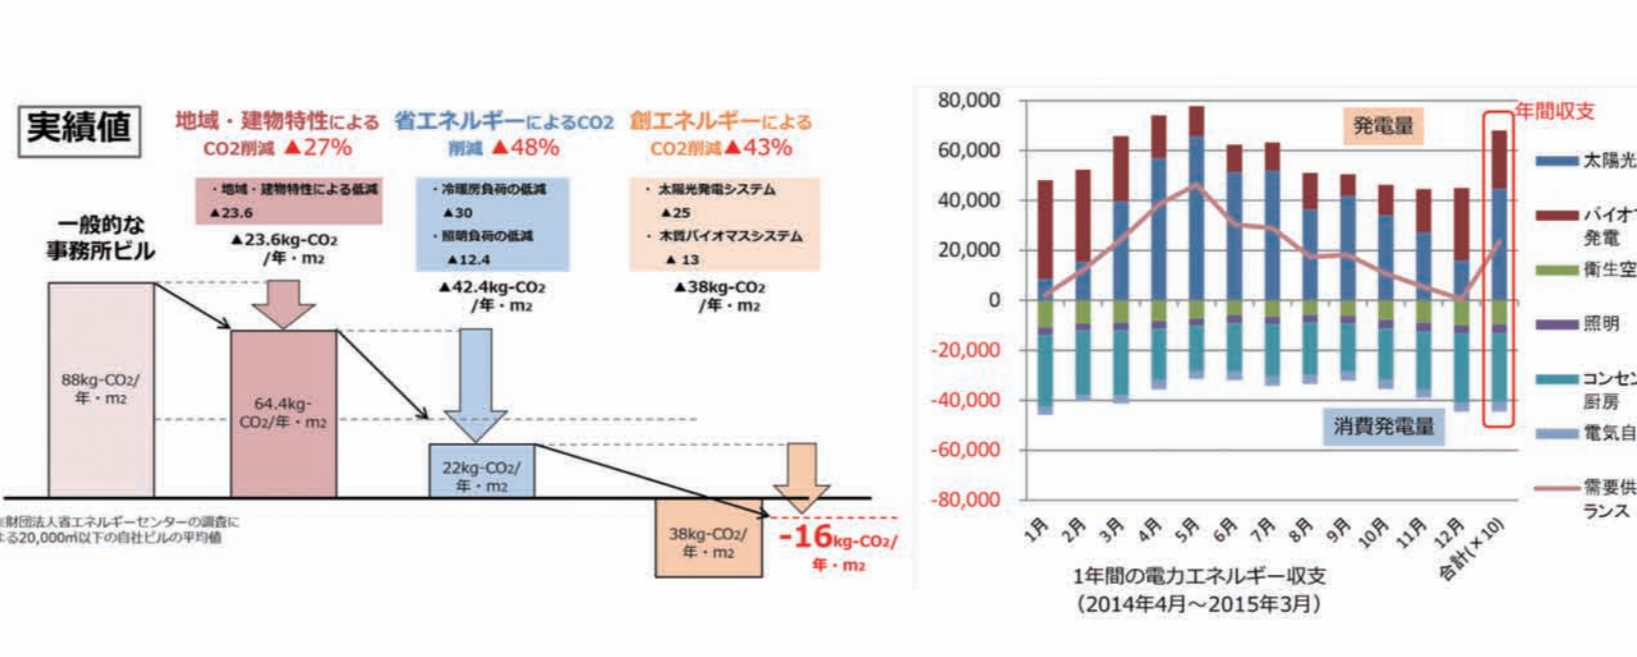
実績値

地域・建物特性による CO2削減 ▲27%

省エネルギーによるCO2削減 ▲48%

創エネルギーによる CO2削減▲43%

・地域・建物特性による低減 ▲23.6

▲23.6kg-CO2 /年・m2

・冷暖房負荷の低減 ▲30
・照明負荷の低減 ▲12.4

▲42.4kg-CO2 /年・m2

・太陽光発電システム ▲25
・木質バイオマスシステム ▲13

▲38kg-CO2 /年・m2

一般的な事務所ビル

88kg-CO2/年・m2

64.4kg-CO2/年・m2

22kg-CO2/年・m2

38kg-CO2/年・m2

-16kg-CO2/年・m2

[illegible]財団法人省エネルギーセンターの調査に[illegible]る20,000㎡以下の自社ビルの平均値

80,000
60,000
40,000
20,000
0
-20,000
-40,000
-60,000
-80,000

発電量

年間収支

消費発電量

1月 2月 3月 4月 5月 6月 7月 8月 9月 10月 11月 12月 合計(×10)

太陽光
バイオ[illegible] 発電
衛生空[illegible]
照明
コンセ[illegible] 厨房
電気自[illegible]
需要供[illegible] ランス

1年間の電力エネルギー収支
(2014年4月～2015年3月)